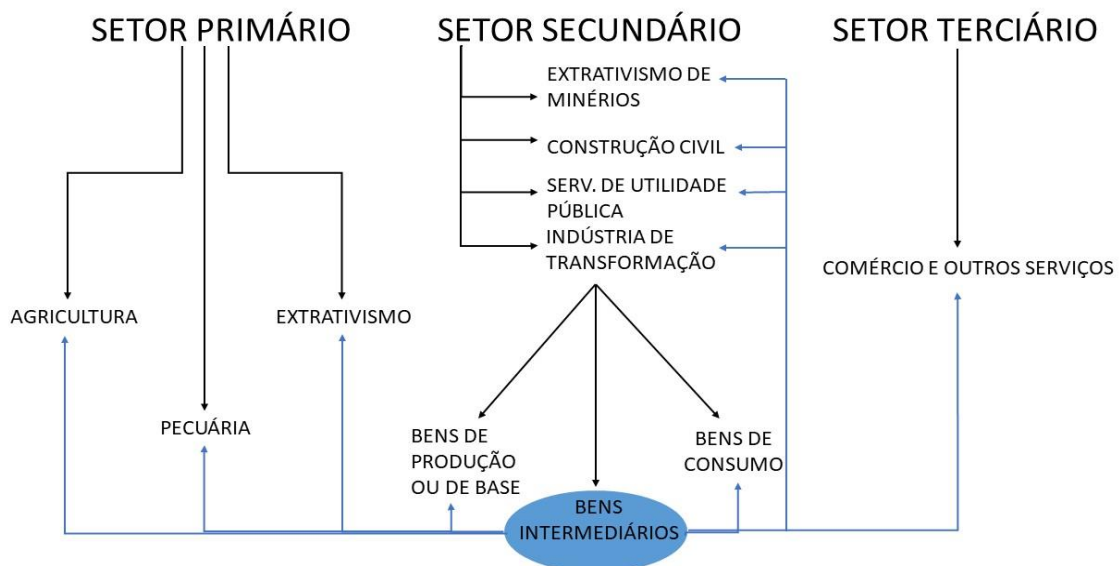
SETOR PRIMÁRIO
SETOR SECUNDÁRIO
SETOR TERCIÁRIO

EXTRATIVISMO DE MINÉRIOS
CONSTRUÇÃO CIVIL
SERV. DE UTILIDADE PÚBLICA
INDÚSTRIA DE TRANSFORMAÇÃO

COMÉRCIO E OUTROS SERVIÇOS

AGRICULTURA
EXTRATIVISMO
PECUÁRIA

BENS DE PRODUÇÃO OU DE BASE
BENS DE CONSUMO
BENS INTERMEDIÁRIOS